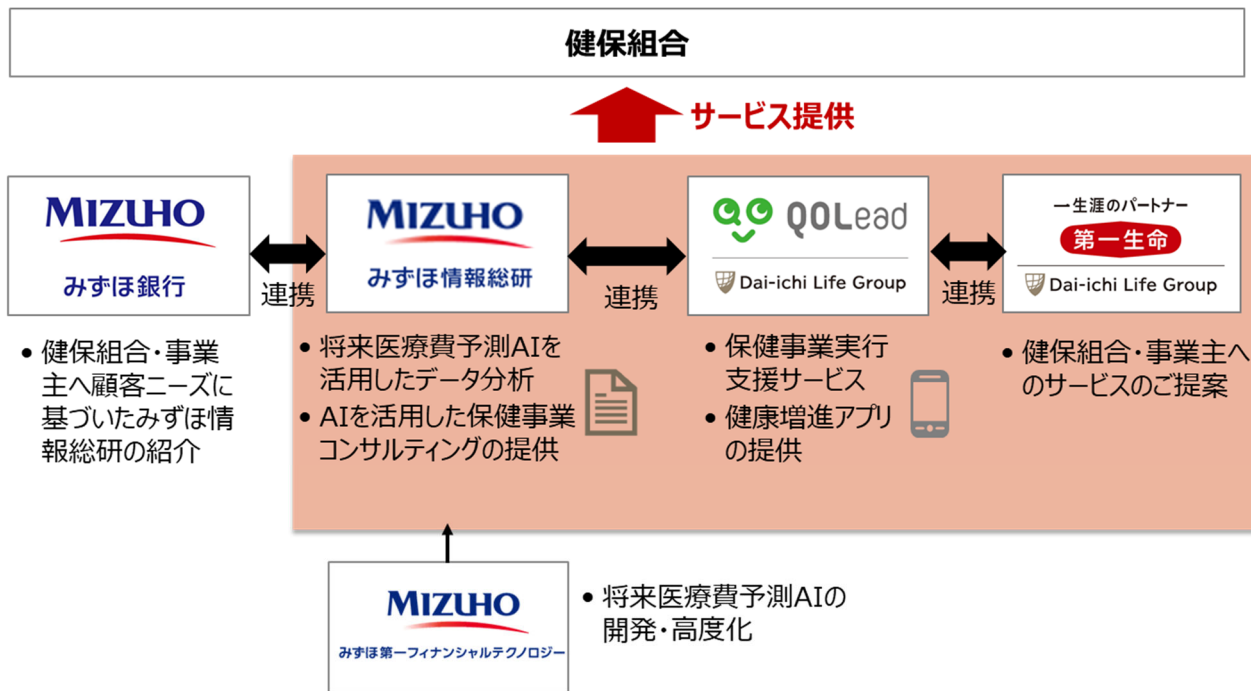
健保組合

サービス提供

MIZUHO
みずほ銀行

連携

MIZUHO
みずほ情報総研

連携

QOLead
Dai-ichi Life Group

連携

一生涯のパートナー
第一生命
Dai-ichi Life Group

• 健保組合・事業主へ顧客ニーズに基づいたみずほ情報総研の紹介

• 将来医療費予測AIを活用したデータ分析
• AIを活用した保健事業コンサルティングの提供

• 保健事業実行支援サービス
• 健康増進アプリの提供

• 健保組合・事業主へのサービスのご提案

MIZUHO
みずほ第一フィナンシャルテクノロジー

• 将来医療費予測AIの開発・高度化